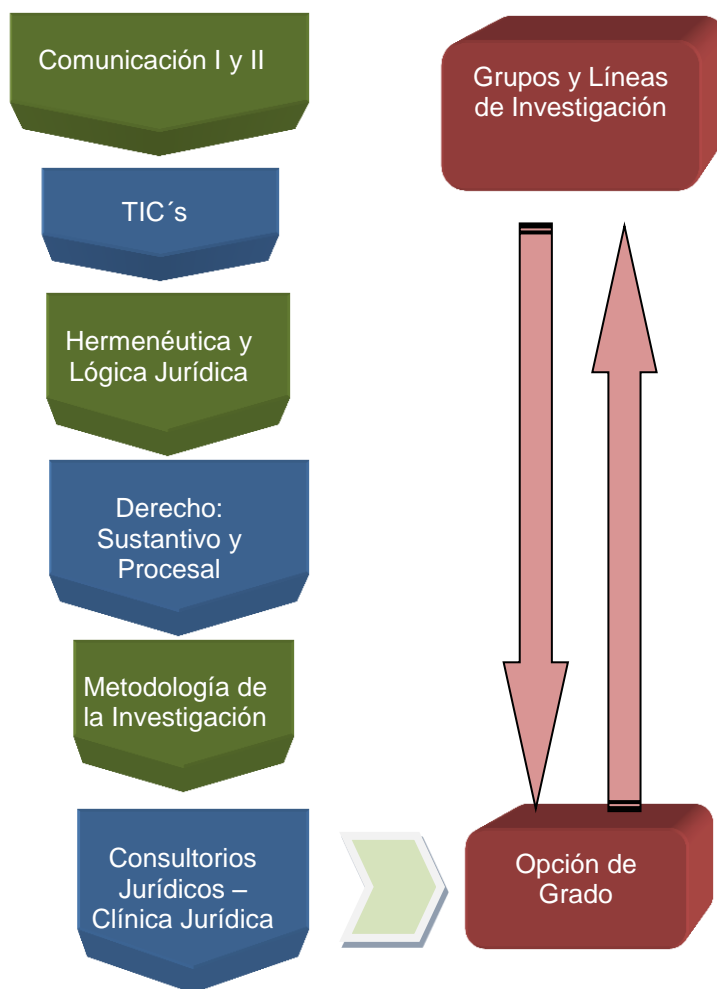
Comunicación I y II

TIC´s

Hermenéutica y Lógica Jurídica

Derecho: Sustantivo y Procesal

Metodología de la Investigación

Consultorios Jurídicos – Clínica Jurídica

Grupos y Líneas de Investigación

Opción de Grado